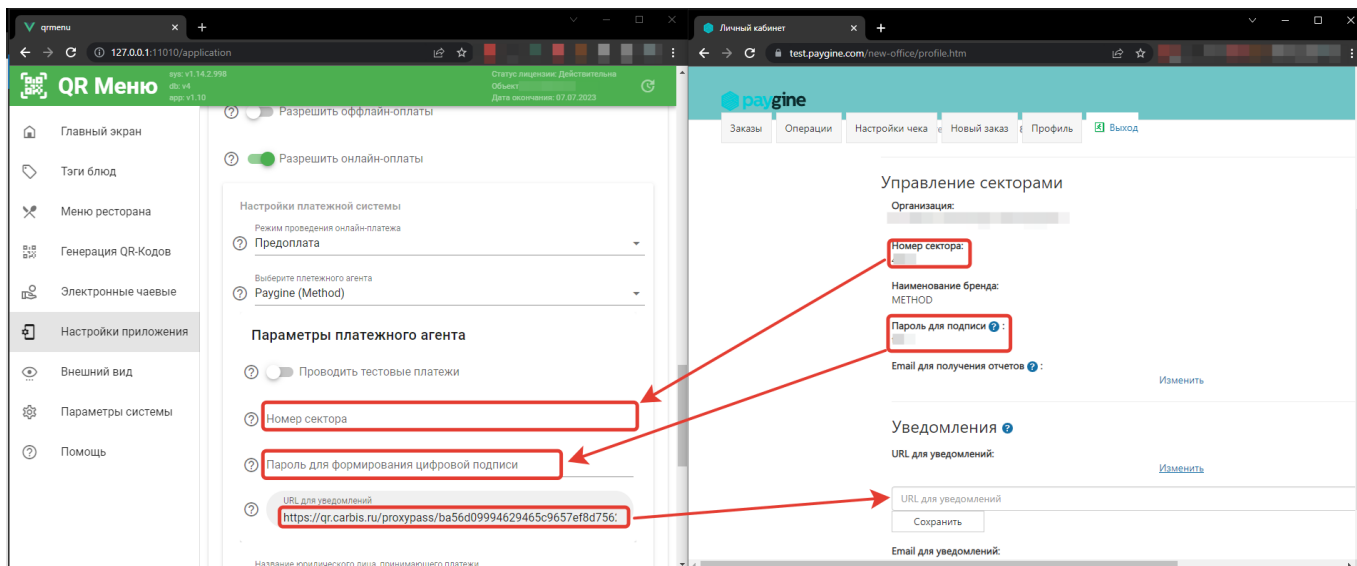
qrmenu
127.0.0.1:11010/application
QR Меню
sys: v1.14.2.998
db: v4
app: v1.10
Статус лицензии: Действительна
Объект: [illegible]
Дата окончания: 07.07.2023

Главный экран
Тэги блюд
Меню ресторана
Генерация QR-Кодов
Электронные чаевые
Настройки приложения
Внешний вид
Параметры системы
Помощь

Разрешить оффлайн-оплаты
Разрешить онлайн-оплаты
Настройки платежной системы
Режим проведения онлайн-платежа
Предоплата
Выберите платежного агента
Paygine (Method)
Параметры платежного агента
Проводить тестовые платежи
Номер сектора
Пароль для формирования цифровой подписи
URL для уведомлений
https://qr.carbis.ru/proxypass/ba56d09994629465c9657ef8d756:
Название юридического лица, принимающего платежи

Личный кабинет
test.paygine.com/new-office/profile.htm
paygine
Заказы
Операции
Настройки чека
Новый заказ
Профиль
Выход
Управление секторами
Организация:
Номер сектора:
Наименование бренда:
METHOD
Пароль для подписи:
Email для получения отчетов:
Изменить
Уведомления
URL для уведомлений:
Изменить
URL для уведомлений
Сохранить
Email для уведомлений: